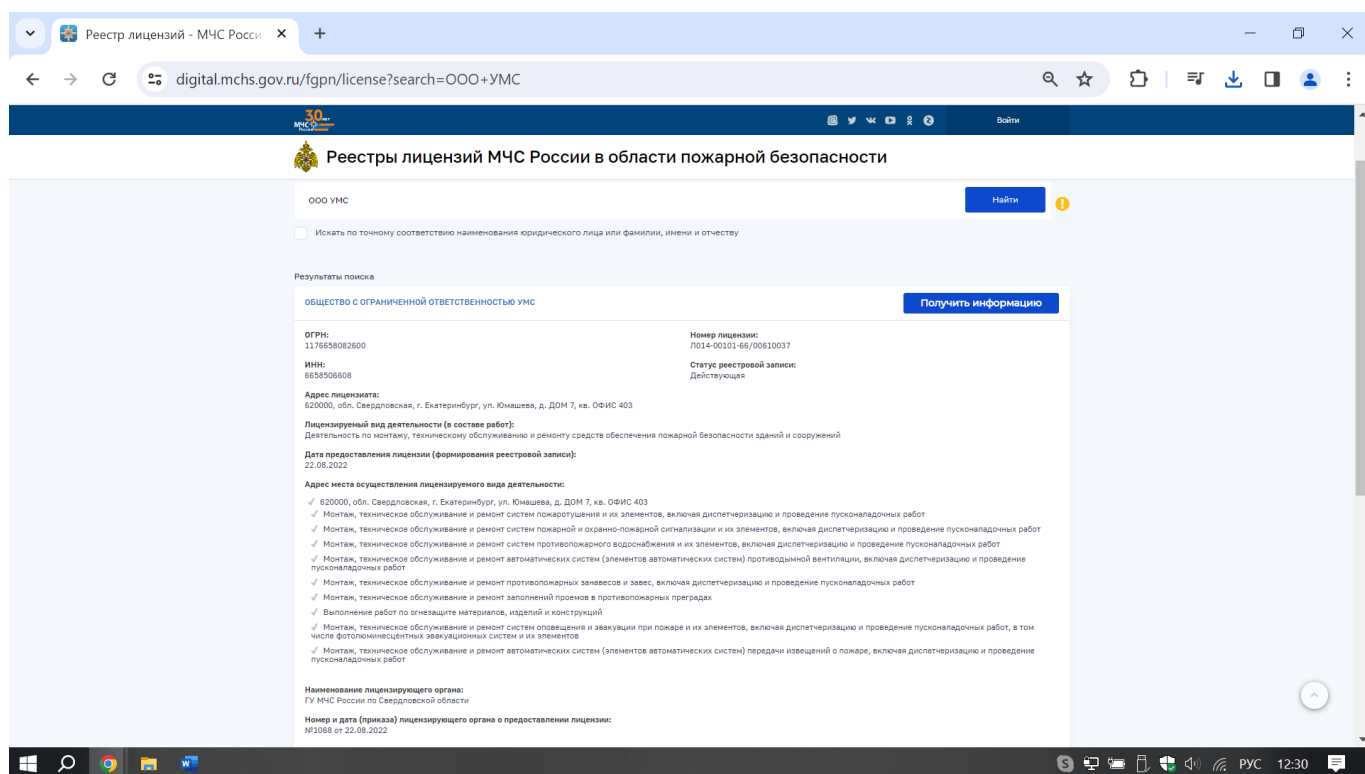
Реестр лицензий - МЧС Росси ×
+

digital.mchs.gov.ru/fgpn/license?search=ООО+УМС

30 лет МЧС России

Войти

Реестры лицензий МЧС России в области пожарной безопасности

ООО УМС

Найти

Искать по точному соответствию наименования юридического лица или фамилии, имени и отчеству

Результаты поиска

ОБЩЕСТВО С ОГРАНИЧЕННОЙ ОТВЕТСТВЕННОСТЬЮ УМС

Получить информацию

ОГРН:
1176658082600

Номер лицензии:
Л014-00101-66/00610037

ИНН:
6658506608

Статус реестровой записи:
Действующая

Адрес лицензиата:
620000, обл. Свердловская, г. Екатеринбург, ул. Юмашева, д. ДОМ 7, кв. ОФИС 403

Лицензируемый вид деятельности (в составе работ):
Деятельность по монтажу, техническому обслуживанию и ремонту средств обеспечения пожарной безопасности зданий и сооружений

Дата предоставления лицензии (формирования реестровой записи):
22.08.2022

Адрес места осуществления лицензируемого вида деятельности:

620000, обл. Свердловская, г. Екатеринбург, ул. Юмашева, д. ДОМ 7, кв. ОФИС 403

Монтаж, техническое обслуживание и ремонт систем пожаротушения и их элементов, включая диспетчеризацию и проведение пусконаладочных работ

Монтаж, техническое обслуживание и ремонт систем пожарной и охранно-пожарной сигнализации и их элементов, включая диспетчеризацию и проведение пусконаладочных работ

Монтаж, техническое обслуживание и ремонт систем противопожарного водоснабжения и их элементов, включая диспетчеризацию и проведение пусконаладочных работ

Монтаж, техническое обслуживание и ремонт автоматических систем (элементов автоматических систем) противодымной вентиляции, включая диспетчеризацию и проведение пусконаладочных работ

Монтаж, техническое обслуживание и ремонт противопожарных занавесов и завес, включая диспетчеризацию и проведение пусконаладочных работ

Монтаж, техническое обслуживание и ремонт заполнений проемов в противопожарных преградах

Выполнение работ по огнезащите материалов, изделий и конструкций

Монтаж, техническое обслуживание и ремонт систем оповещения и эвакуации при пожаре и их элементов, включая диспетчеризацию и проведение пусконаладочных работ, в том числе фотолюминесцентных эвакуационных систем и их элементов

Монтаж, техническое обслуживание и ремонт автоматических систем (элементов автоматических систем) передачи извещений о пожаре, включая диспетчеризацию и проведение пусконаладочных работ

Наименование лицензирующего органа:
ГУ МЧС России по Свердловской области

Номер и дата (приказа) лицензирующего органа о предоставлении лицензии:
№1068 от 22.08.2022

РУС 12:30